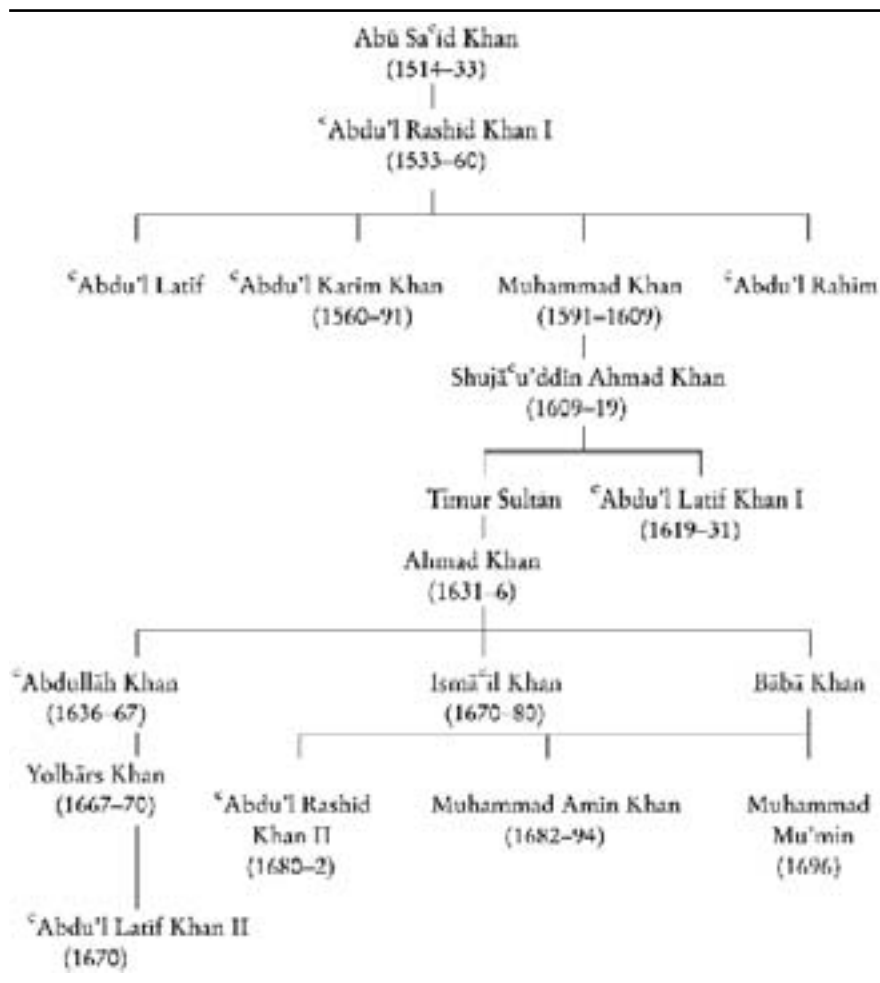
Abū Sa<sup>c</sup>īd Khan
(1514–33)

<sup>c</sup>Abdu'l Rashīd Khan I
(1533–60)

<sup>c</sup>Abdu'l Latīf

<sup>c</sup>Abdu'l Karīm Khan
(1560–91)

Muhammad Khan
(1591–1609)

<sup>c</sup>Abdu'l Rahīm

Shujā<sup>c</sup>u'ddīn Ahmad Khan
(1609–19)

Timur Sultān

<sup>c</sup>Abdu'l Latīf Khan I
(1619–31)

Ahmad Khan
(1631–6)

<sup>c</sup>Abdullāh Khan
(1636–67)

Ismā<sup>c</sup>īl Khan
(1670–80)

Bābā Khan

Yolbārs Khan
(1667–70)

<sup>c</sup>Abdu'l Rashīd Khan II
(1680–2)

Muhammad Amīn Khan
(1682–94)

Muhammad Mu'min
(1696)

<sup>c</sup>Abdu'l Latīf Khan II
(1670)